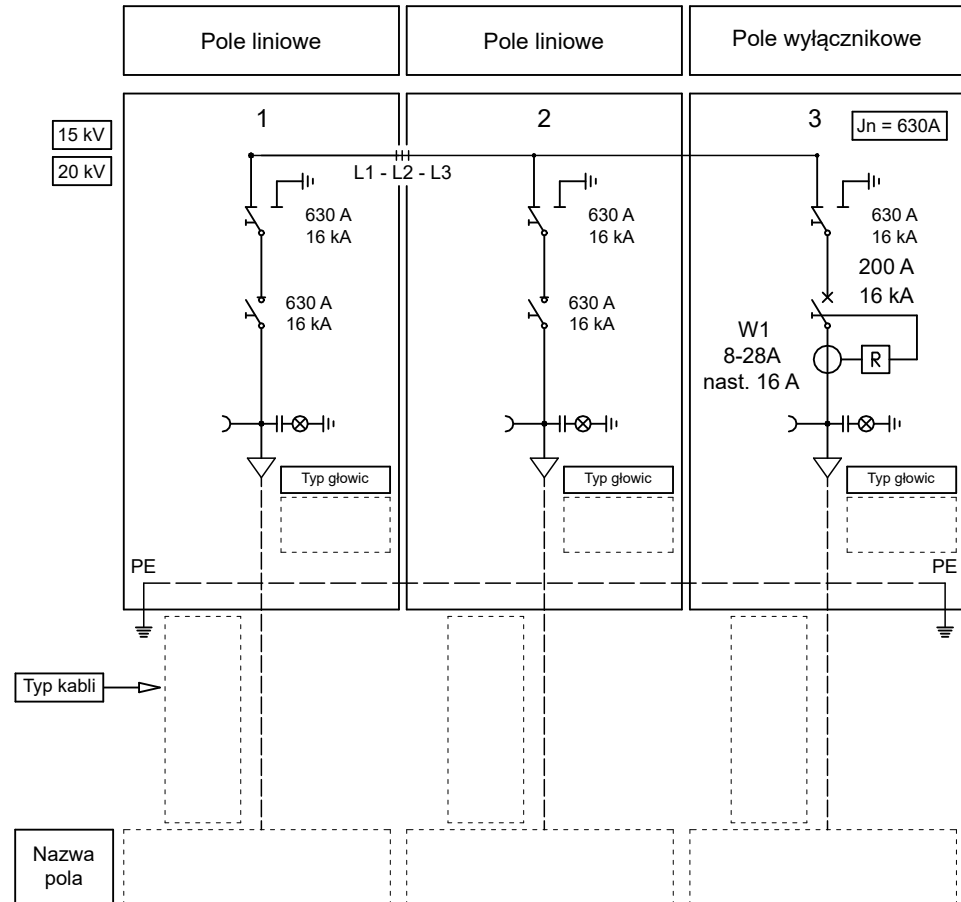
Pole liniowe

Pole liniowe

Pole wyłącznikowe

15 kV

20 kV

1

L1 - L2 - L3

630 A
16 kA

630 A
16 kA

Typ głowic

PE

2

630 A
16 kA

630 A
16 kA

Typ głowic

3

Jn = 630A

630 A
16 kA

200 A
16 kA

W1
8-28A
nast. 16 A

R

Typ głowic

PE

Typ kabli

Nazwa pola